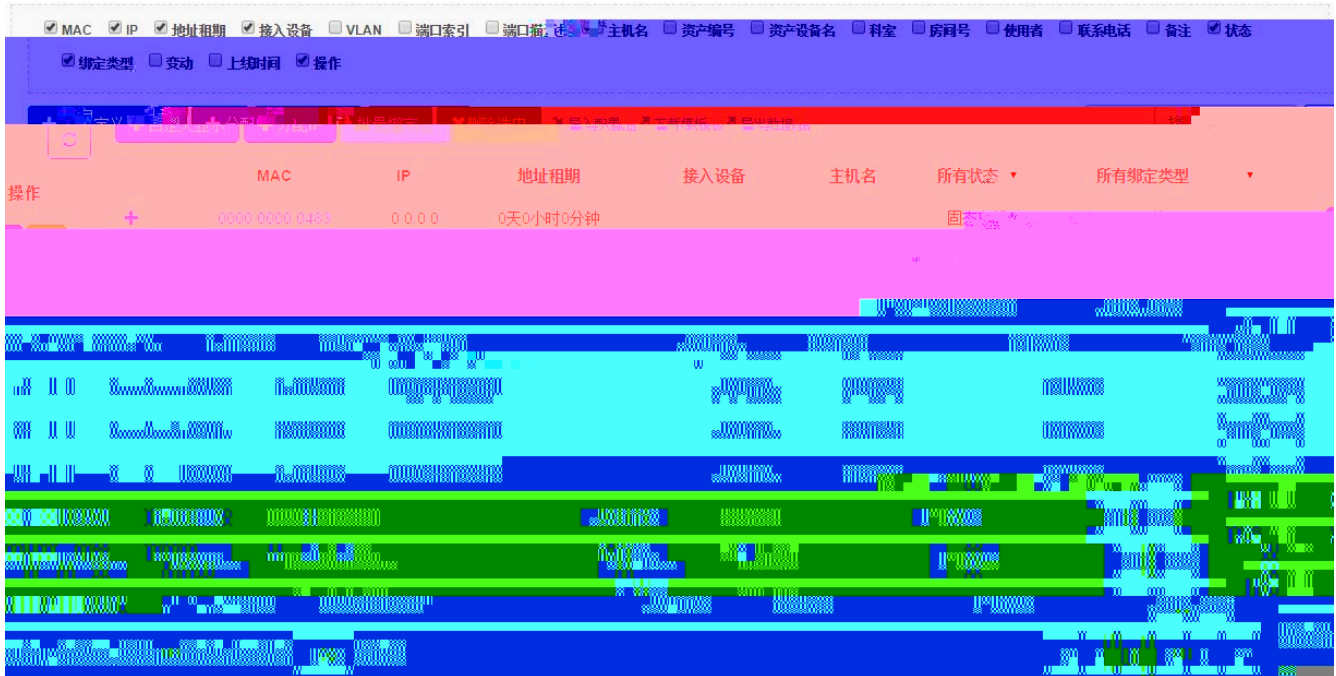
MAC IP 地址租期 接入设备 VLAN 端口索引 端口描述 主机名 资产编号 资产设备名 科室 房间号 使用者 联系电话 备注 状态

绑定类型 变动 上线时间 操作

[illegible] 自定义显示 分配 入库 批量绑定 删除选中 导入数据 下载模板 导出数据

操作 MAC IP 地址租期 接入设备 主机名 所有状态 所有绑定类型

0000.0000.0488 0.0.0.0 0天0小时0分钟 固态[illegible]

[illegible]